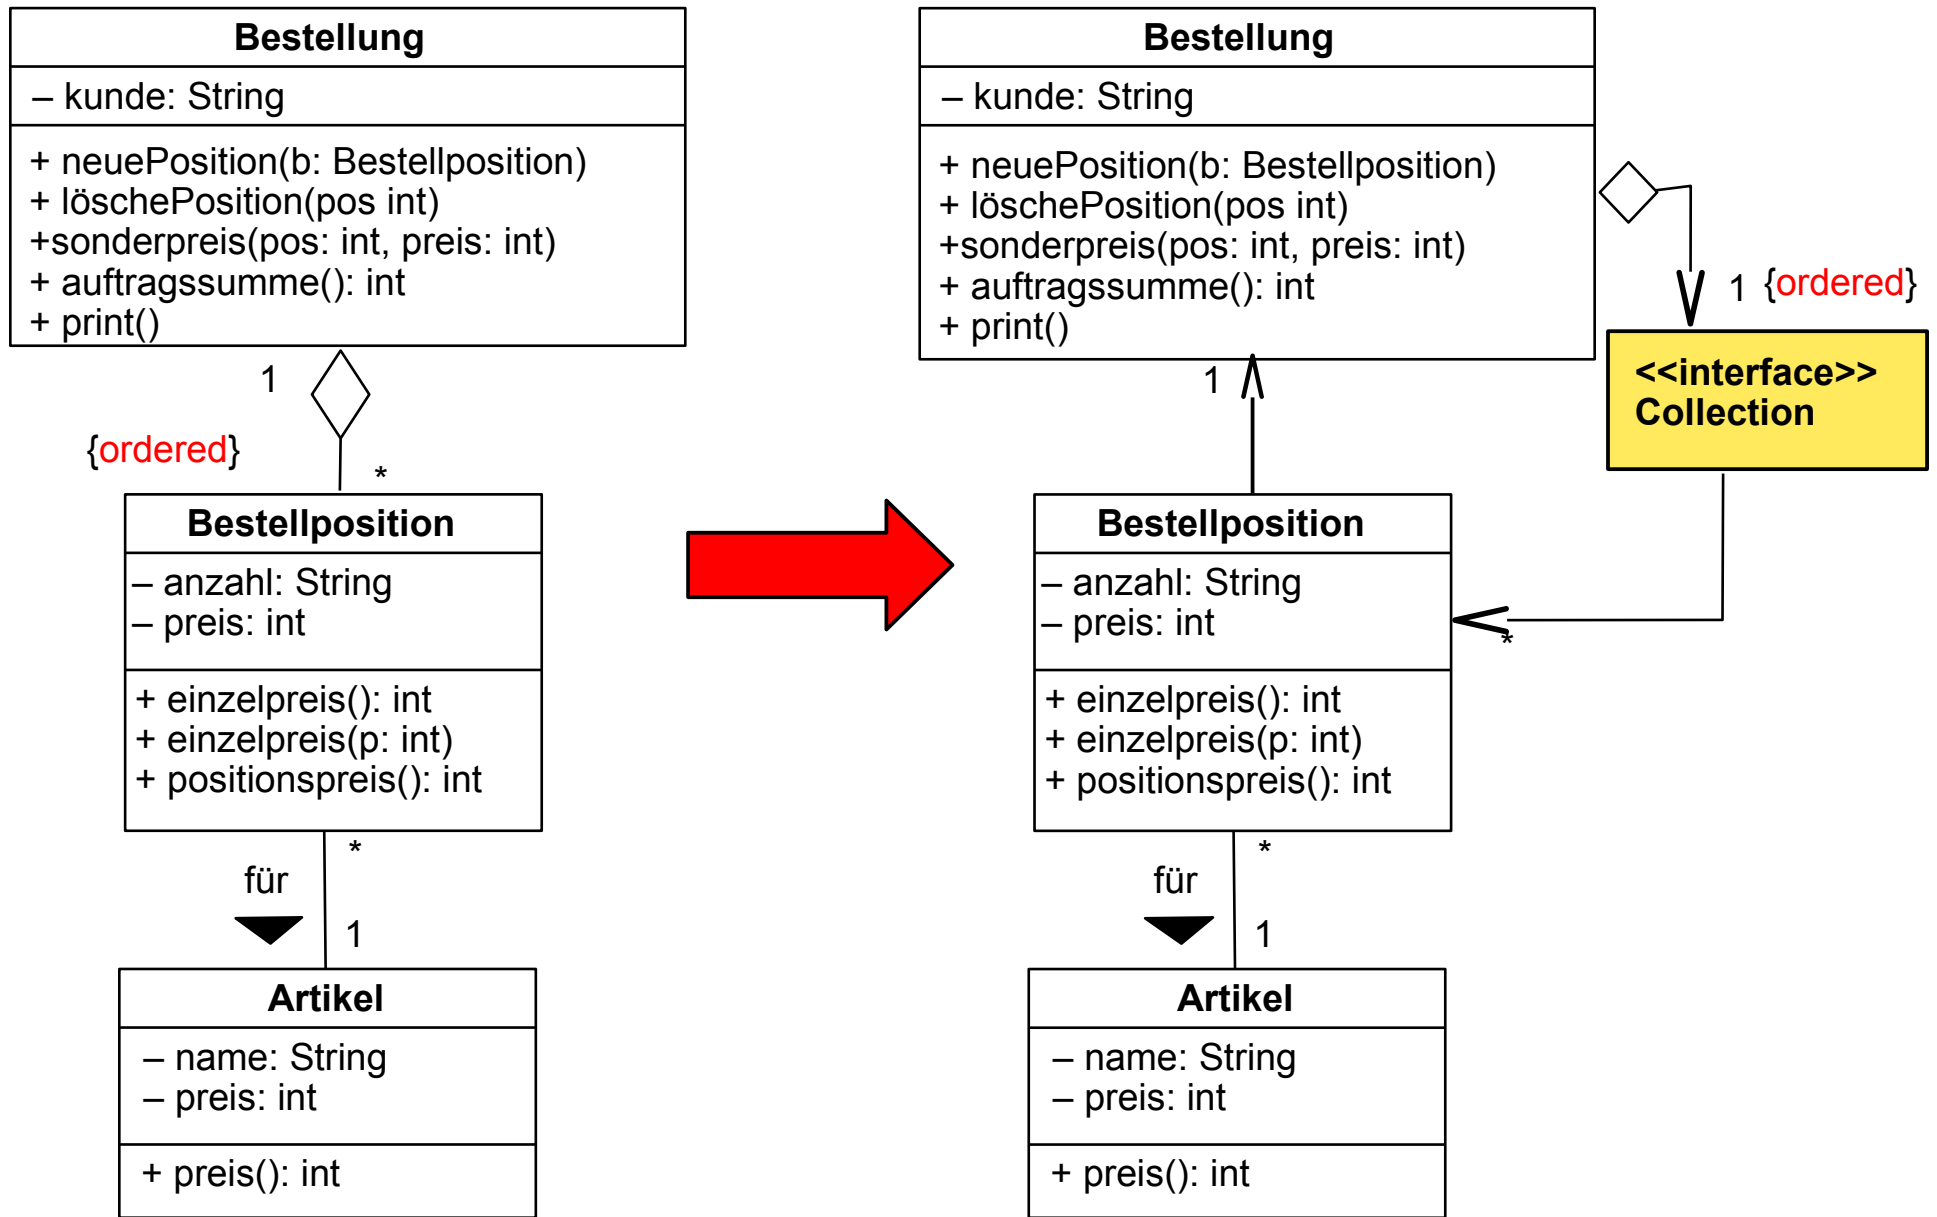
Bestellung
– kunde: String
+ neuePosition(b: Bestellposition)
+ löschePosition(pos int)
+sonderpreis(pos: int, preis: int)
+ auftragssumme(): int
+ print()

1
{ordered}
*

Bestellposition
– anzahl: String
– preis: int
+ einzelpreis(): int
+ einzelpreis(p: int)
+ positionspreis(): int

für
*
1

Artikel
– name: String
– preis: int
+ preis(): int

Bestellung
– kunde: String
+ neuePosition(b: Bestellposition)
+ löschePosition(pos int)
+sonderpreis(pos: int, preis: int)
+ auftragssumme(): int
+ print()

1 {ordered}

<<interface>>
Collection

1

Bestellposition
– anzahl: String
– preis: int
+ einzelpreis(): int
+ einzelpreis(p: int)
+ positionspreis(): int

*

für
*
1

Artikel
– name: String
– preis: int
+ preis(): int